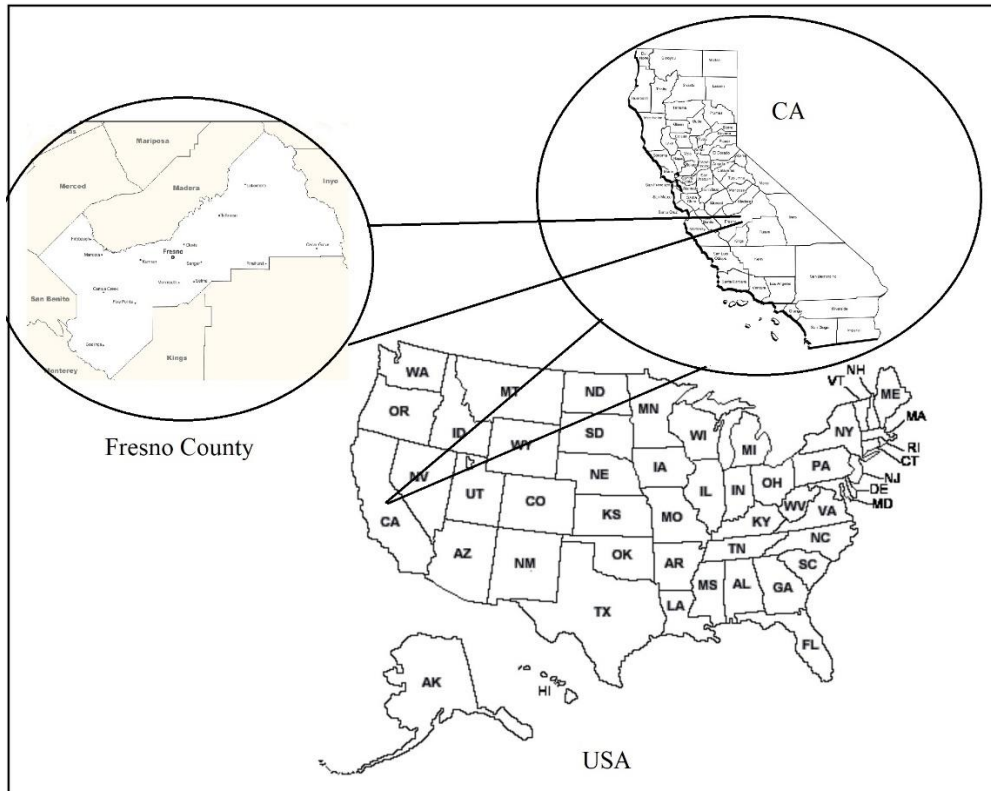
Mariposa
Merced
Madera
Inyo
Fresno
San Benito
Kings
Monterey

CA

Fresno County

WA
OR
ID
MT
WY
NV
UT
CA
AZ
CO
NM
ND
SD
NE
KS
OK
TX
MN
IA
MO
AR
LA
WI
IL
MI
IN
OH
KY
TN
MS
AL
GA
FL
SC
NC
VA
WV
PA
NY
VT
NH
ME
MA
RI
CT
NJ
DE
MD
AK
HI

USA